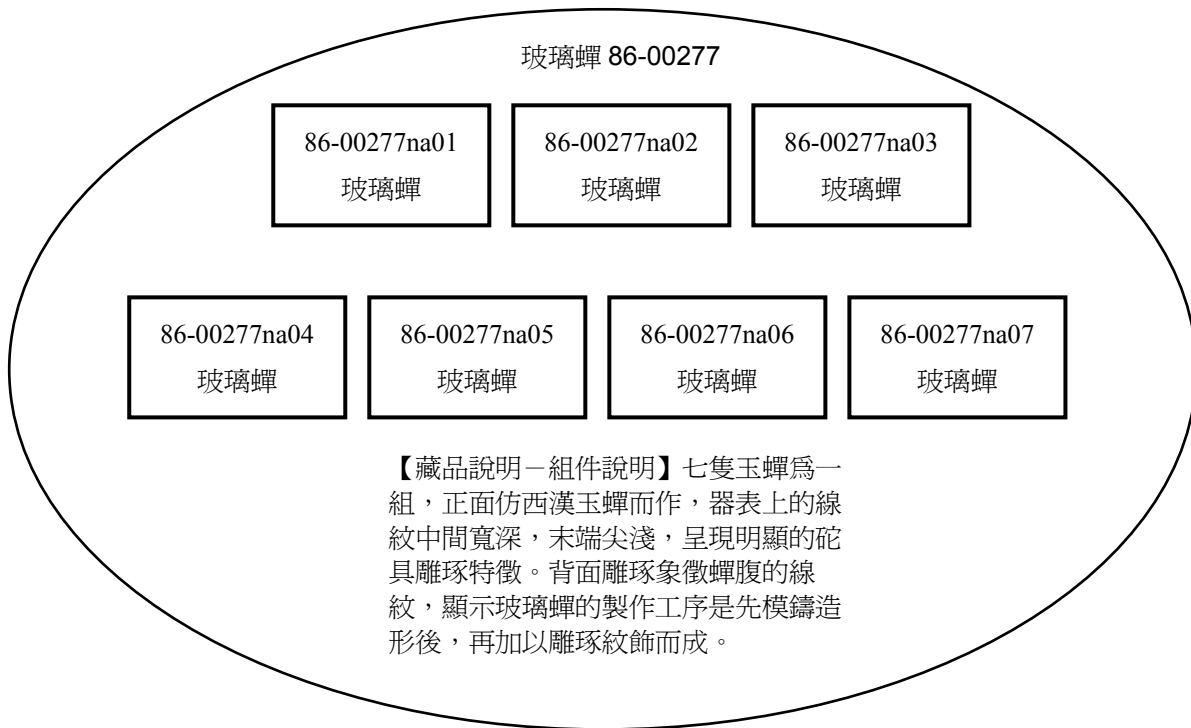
玻璃蟬 86-00277

86-00277na01
玻璃蟬

86-00277na02
玻璃蟬

86-00277na03
玻璃蟬

86-00277na04
玻璃蟬

86-00277na05
玻璃蟬

86-00277na06
玻璃蟬

86-00277na07
玻璃蟬

【藏品說明－組件說明】七隻玉蟬爲一組，正面仿西漢玉蟬而作，器表上的線紋中間寬深，末端尖淺，呈現明顯的砣具雕琢特徵。背面雕琢象徵蟬腹的線紋，顯示玻璃蟬的製作工序是先模鑄造形後，再加以雕琢紋飾而成。